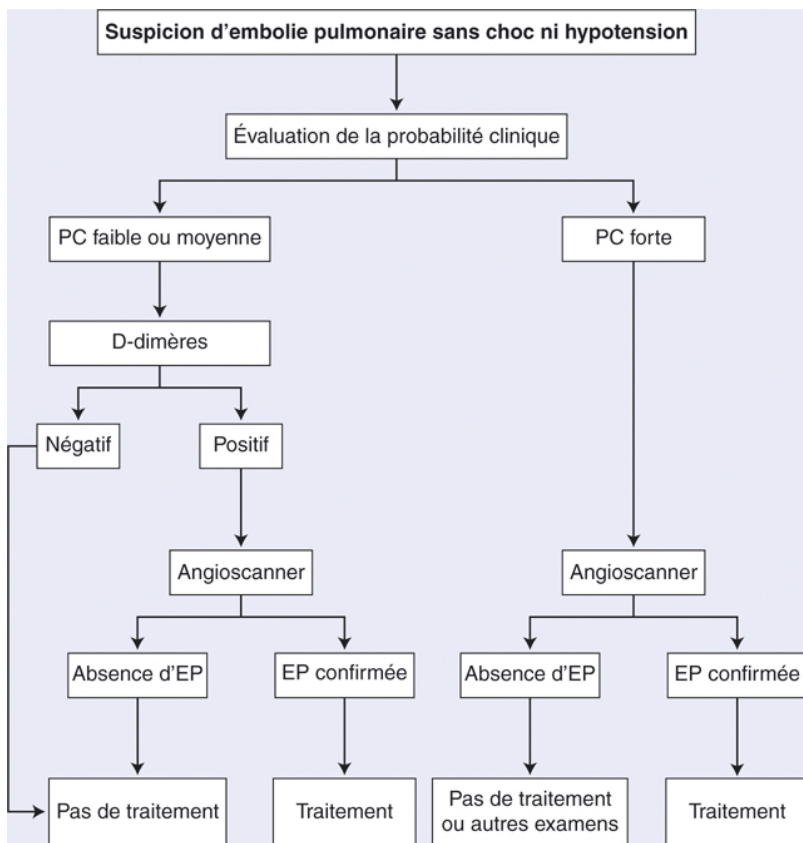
Suspicion d'embolie pulmonaire sans choc ni hypotension

Évaluation de la probabilité clinique

PC faible ou moyenne

PC forte

D-dimères

Négatif

Positif

Angioscanner

Angioscanner

Absence d'EP

EP confirmée

Absence d'EP

EP confirmée

Pas de traitement

Traitement

Pas de traitement ou autres examens

Traitement